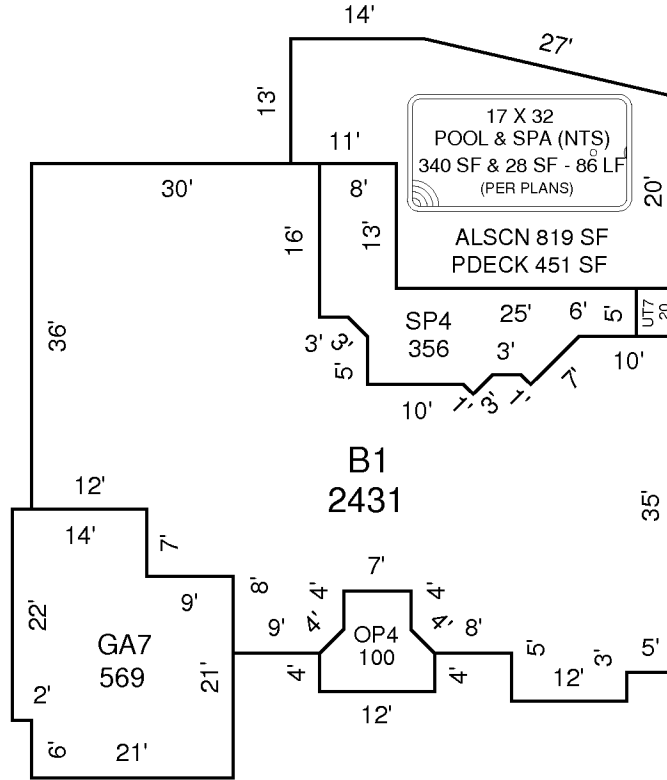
14'

27'

13'

17 X 32
POOL & SPA (NTS)
340 SF & 28 SF - 86 LF
(PER PLANS)

11'

30'

8'

20'

16'

13'

ALSCN 819 SF
PDECK 451 SF

36'

3'

3'

5'

SP4
356

25'

6'

5'

UT7
20

3'

10'

10'

1'

3'

1'

7'

B1
2431

12'

35'

14'

7'

22'

9'

8'

4'

7'

4'

GA7
569

9'

4'

OP4
100

4'

8'

21'

4'

4'

5'

3'

5'

2'

12'

12'

6'

21'